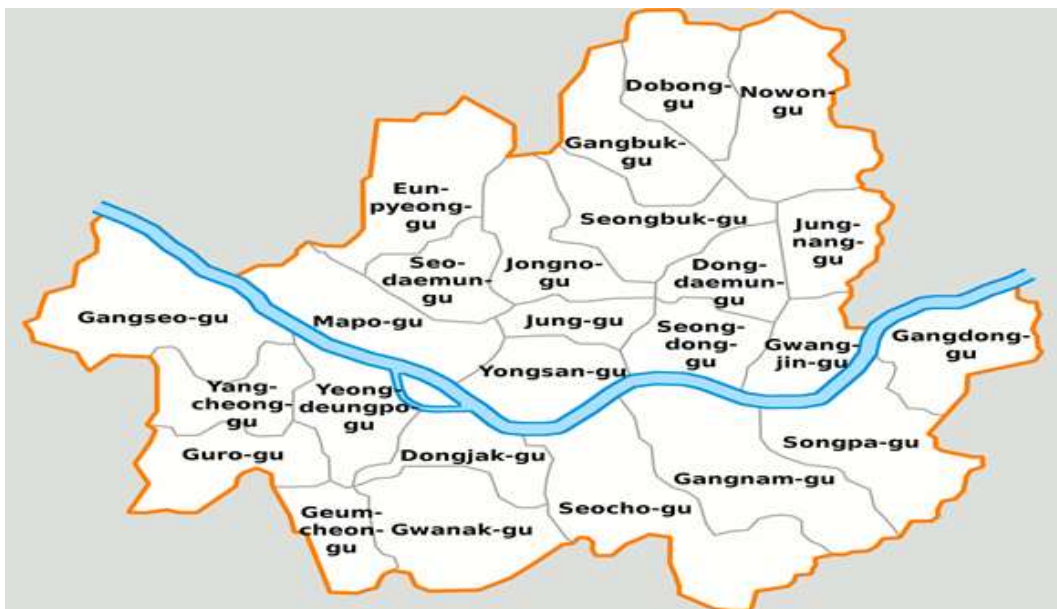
Dobong-gu
Nowon-gu
Gangbuk-gu
Eun-pyeong-gu
Seongbuk-gu
Jung-nang-gu
Seo-daemun-gu
Jongno-gu
Dong-daemun-gu
Gangseo-gu
Mapo-gu
Jung-gu
Seong-dong-gu
Gwang-jin-gu
Gangdong-gu
Yang-cheong-gu
Yeong-deungpo-gu
Yongsan-gu
Songpa-gu
Guro-gu
Dongjak-gu
Gangnam-gu
Geum-cheon-gu
Gwanak-gu
Seocho-gu